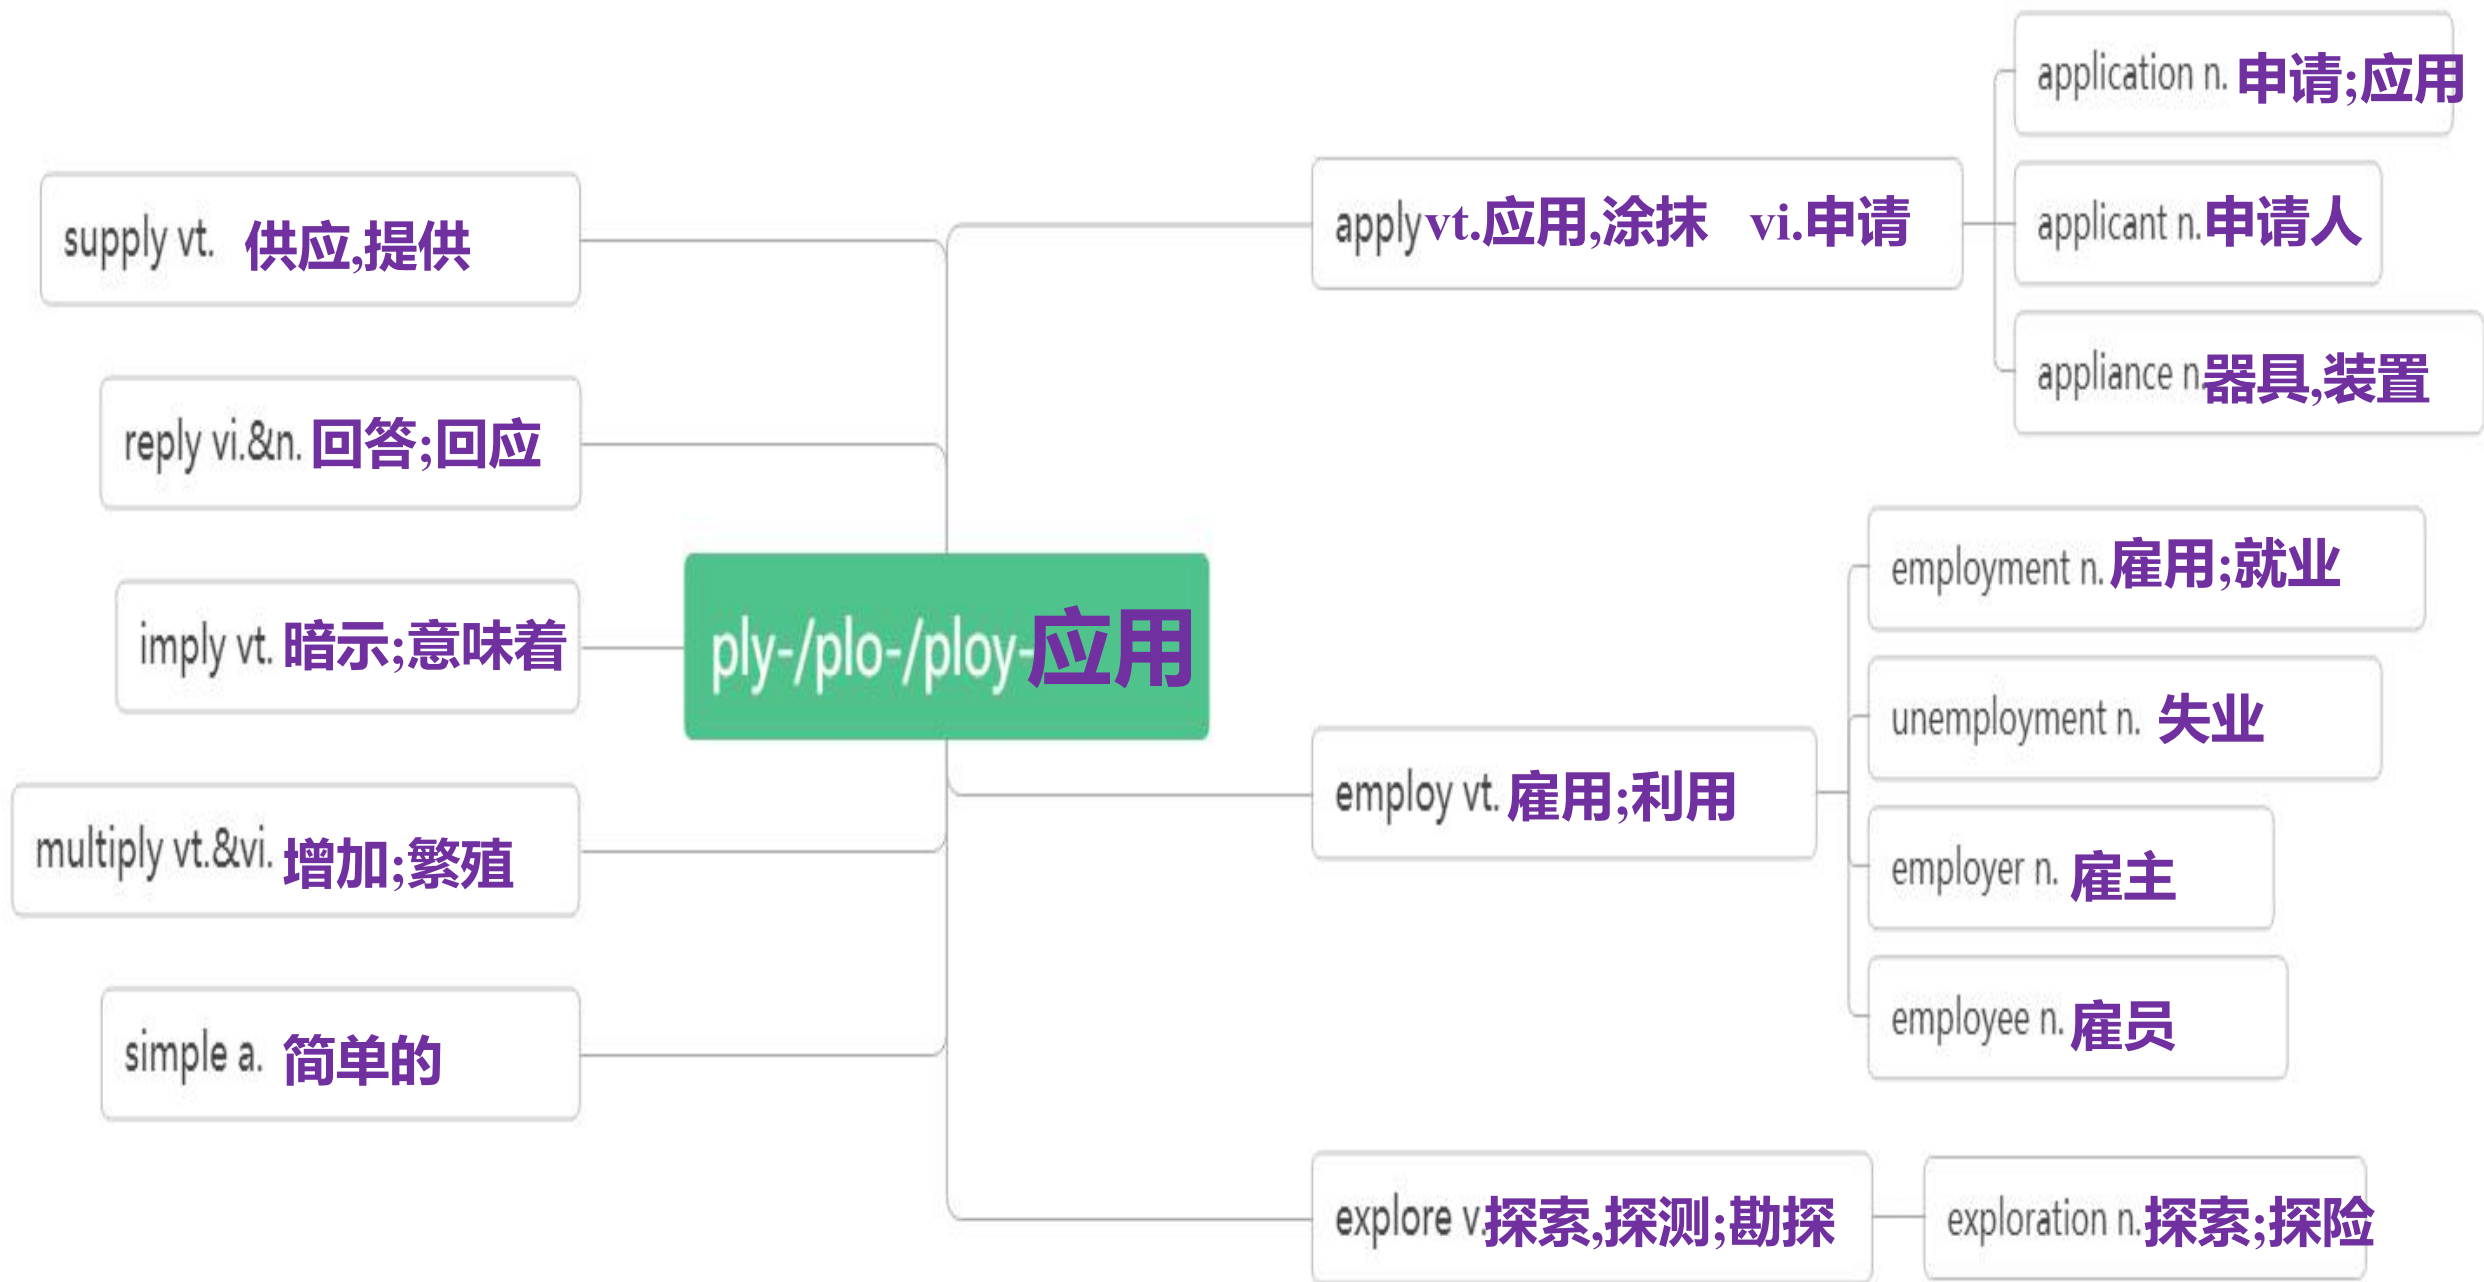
ply-/plo-/ploy-应用

supply vt. 供应,提供

reply vi.&n. 回答;回应

imply vt. 暗示;意味着

multiply vt.&vi. 增加;繁殖

simple a. 简单的

apply vt.应用,涂抹 vi.申请

application n. 申请;应用

applicant n.申请人

appliance n.器具,装置

employ vt. 雇用;利用

employment n. 雇用;就业

unemployment n. 失业

employer n. 雇主

employee n. 雇员

explore v.探索,探测;勘探

exploration n.探索;探险